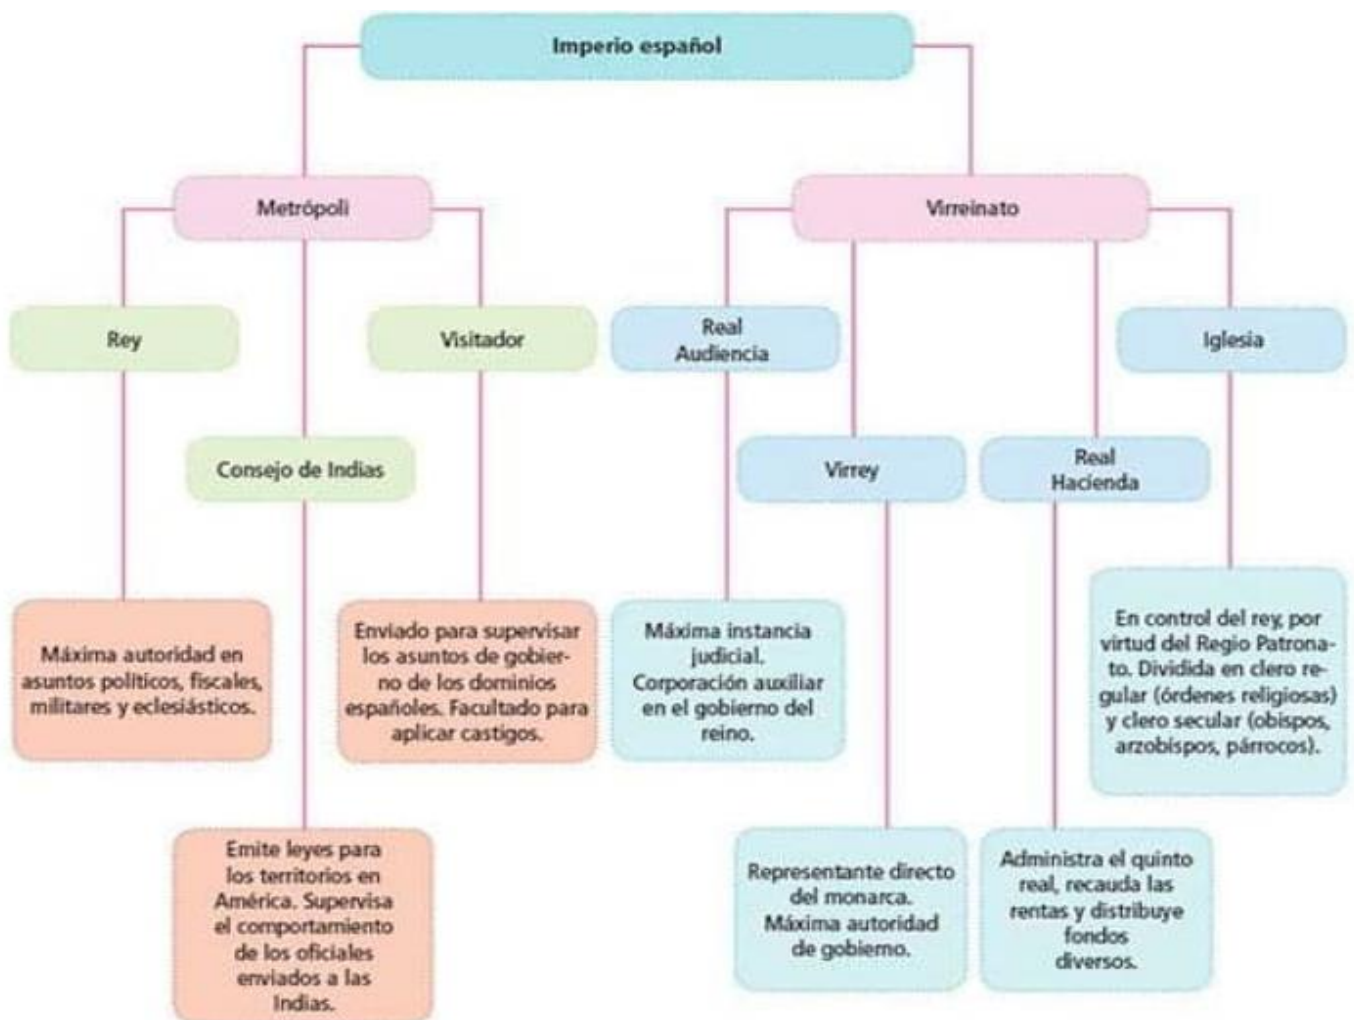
Imperio español

Metrópoli

Virreinato

Rey

Visitador

Real Audiencia

Iglesia

Consejo de Indias

Virrey

Real Hacienda

Máxima autoridad en asuntos políticos, fiscales, militares y eclesiásticos.

Enviado para supervisar los asuntos de gobierno de los dominios españoles. Facultado para aplicar castigos.

Máxima instancia judicial. Corporación auxiliar en el gobierno del reino.

En control del rey, por virtud del Regio Patronato. Dividida en clero regular (órdenes religiosas) y clero secular (obispos, arzobispos, párrocos).

Emite leyes para los territorios en América. Supervisa el comportamiento de los oficiales enviados a las Indias.

Representante directo del monarca. Máxima autoridad de gobierno.

Administra el quinto real, recauda las rentas y distribuye fondos diversos.